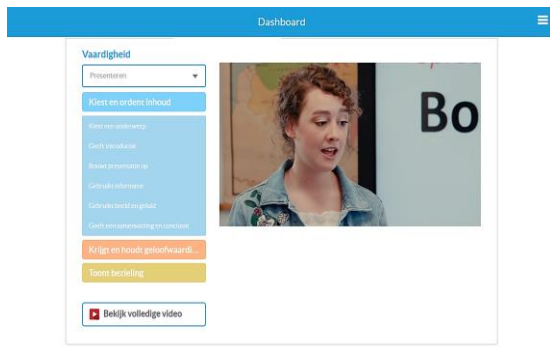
Dashboard

Vaardigheid

Presenteren

Kiest en ordent inhoud

Kiest een onderwerp

Geeft introductie

Bouwt presentatie op

Gebruikt informatie

Gebruikt beeld en geluid

Geeft een samenvatting en conclusie

Krijgt en houdt geloofwaardi...

Toont bezieling

Bekijk volledige video

Bo